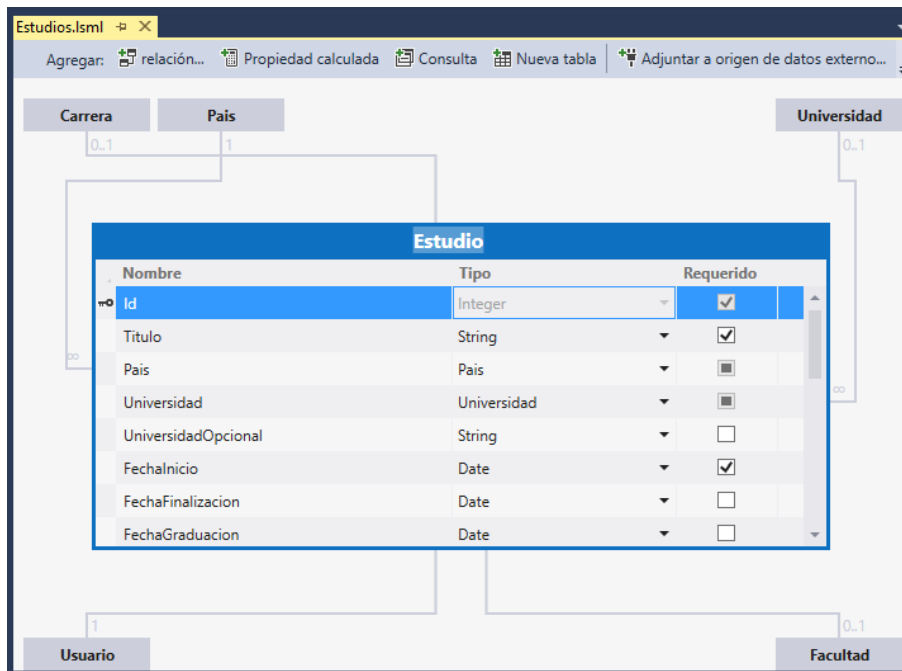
Estudios.lsml ⊕ ✕

Agregar: relación... Propiedad calculada Consulta Nueva tabla Adjuntar a origen de datos externo...

Carrera

Pais

Universidad

0..1

1

0..1

Estudio

| Nombre | Tipo | Requerido |
|---|---|---|
| Id | Integer | ☑ |
| Titulo | String | ☑ |
| Pais | Pais | ■ |
| Universidad | Universidad | ■ |
| UniversidadOpcional | String | ☐ |
| FechaInicio | Date | ☑ |
| FechaFinalizacion | Date | ☐ |
| FechaGraduacion | Date | ☐ |

∞

∞

1

0..1

Usuario

Facultad